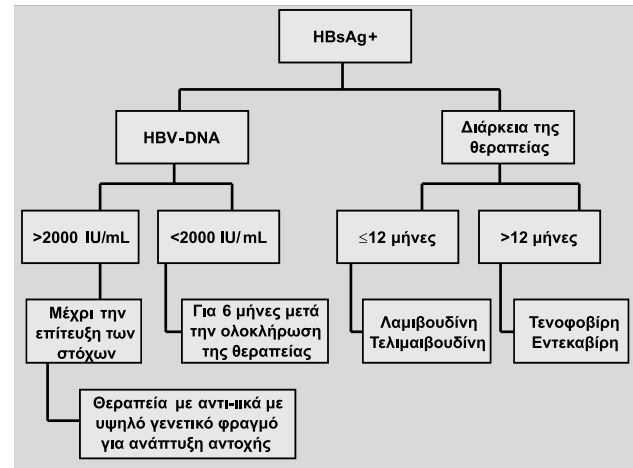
HBsAg+

HBV-DNA

Διάρκεια της θεραπείας

>2000 IU/mL

<2000 IU/ mL

≤12 μήνες

>12 μήνες

Μέχρι την επίτευξη των στόχων

Για 6 μήνες μετά την ολοκλήρωση της θεραπείας

Λαμιβουδίνη Τελμιβουδίνη

Τενοφοβίρη Εντεκαβίρη

Θεραπεία με αντι-ιικά με υψηλό γενετικό φραγμό για ανάπτυξη αντοχής